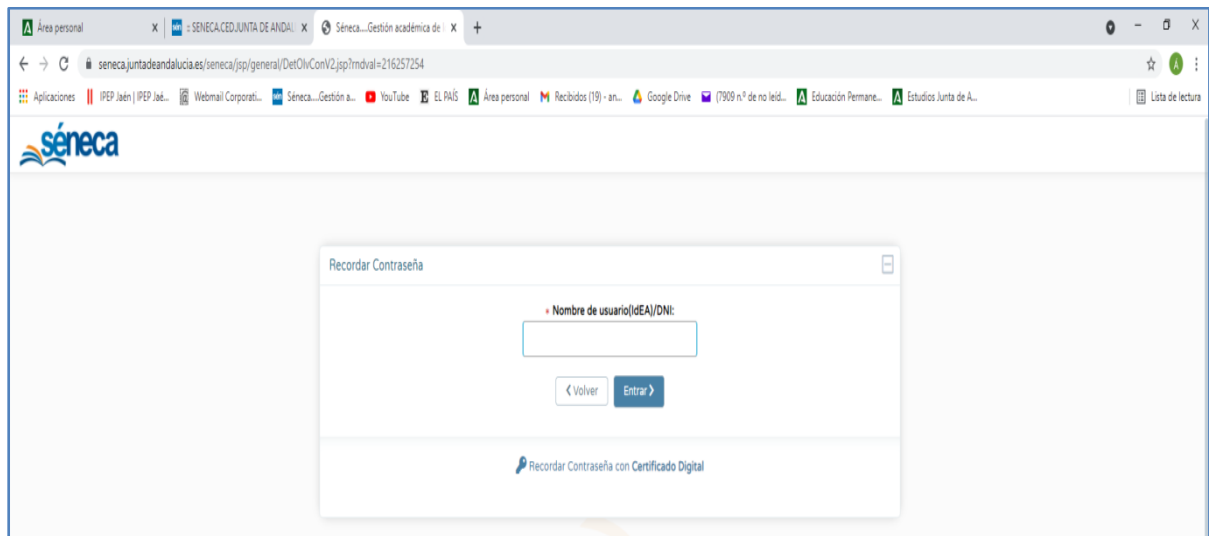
Área personal
:: SENECA.CEDJUNTA DE ANDAL
Séneca....Gestión académica de
seneca.juntadeandalucia.es/seneca/jsp/general/DetOlvConV2.jsp?rndval=216257254
Aplicaciones | IPEP Jaén | IPEP Jaé... | Webmail Corporati... | Séneca....Gestión a... | YouTube | EL PAÍS | Área personal | Recibidos (19) - an... | Google Drive | (7909 n.º de no leíd... | Educación Permane... | Estudios Junta de A... | Lista de lectura

séneca

Recordar Contraseña

* Nombre de usuario(IdEA)/DNI:

Volver
Entrar

Recordar Contraseña con Certificado Digital